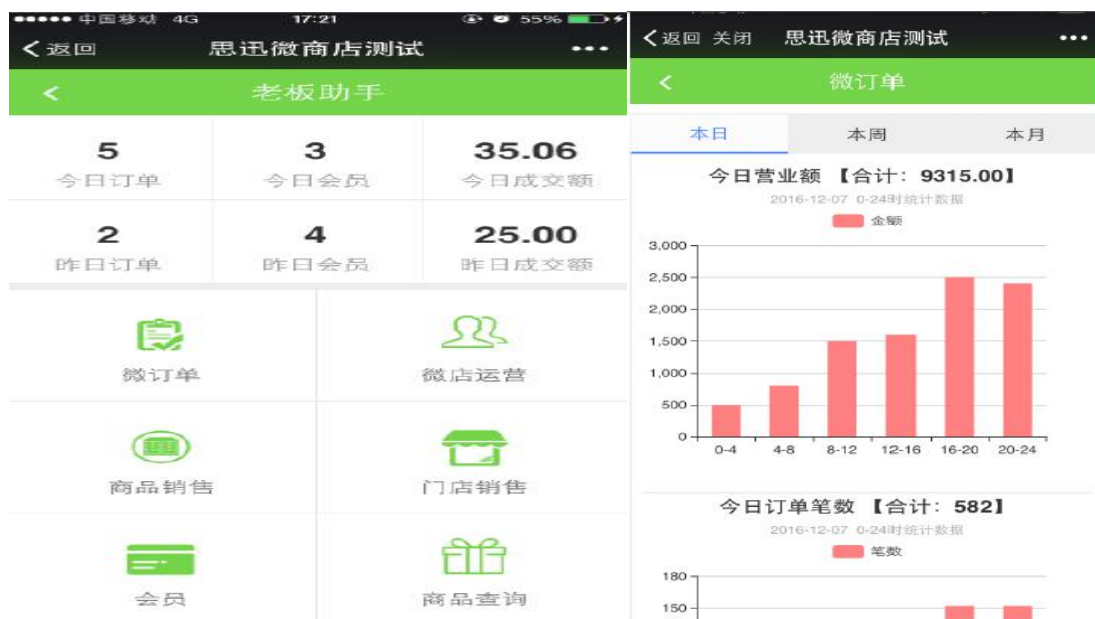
●●●●● 中国移动 4G 17:21 55%

< 返回 思迅微商店测试 •••

< 老板助手

| 5 | 3 | 35.06 |
|---|---|---|
| 今日订单 | 今日会员 | 今日成交额 |
| 2 | 4 | 25.00 |
| 昨日订单 | 昨日会员 | 昨日成交额 |

微订单
微店运营
商品销售
门店销售
会员
商品查询

< 返回 关闭 思迅微商店测试 •••

< 微订单

本日 本周 本月

今日营业额 【合计：9315.00】

2016-12-07 0-24时统计数据

金额

3,000
2,500
2,000
1,500
1,000
500
0

0-4 4-8 8-12 12-16 16-20 20-24

今日订单笔数 【合计：582】

2016-12-07 0-24时统计数据

笔数

180
150